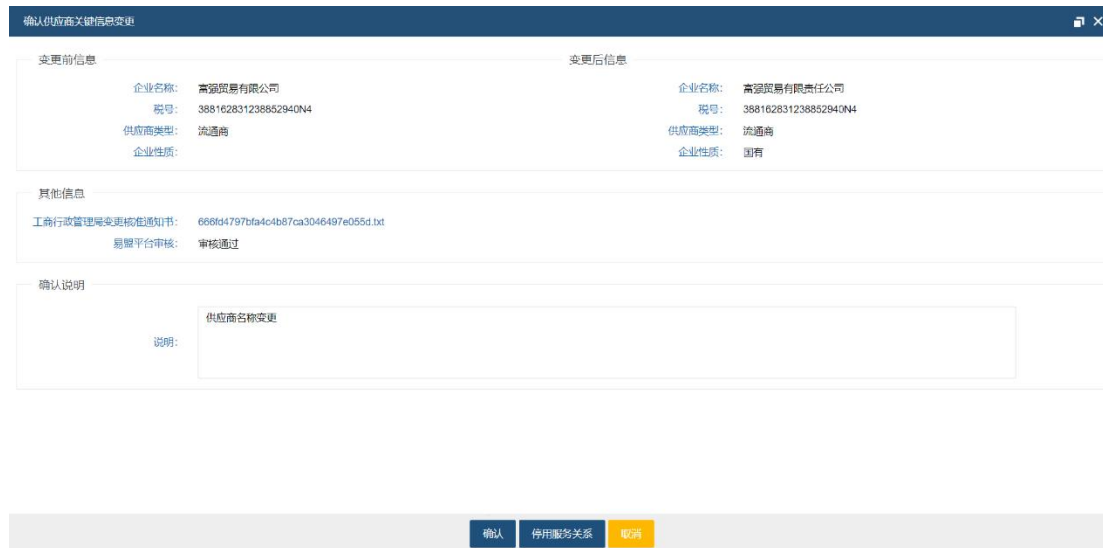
确认供应商关键信息变更

变更前信息

企业名称: 富源贸易有限公司
税号: 388162831238852940N4
供应商类型: 流通商
企业性质:

变更后信息

企业名称: 富源贸易有限责任公司
税号: 388162831238852940N4
供应商类型: 流通商
企业性质: 国有

其他信息

工商行政管理局变更核准通知书: 666fd4797bfa4c4b87ca3046497e055d.txt
易盟平台审核: 审核通过

确认说明

说明: 供应商名称变更

确认 停用服务关系 取消